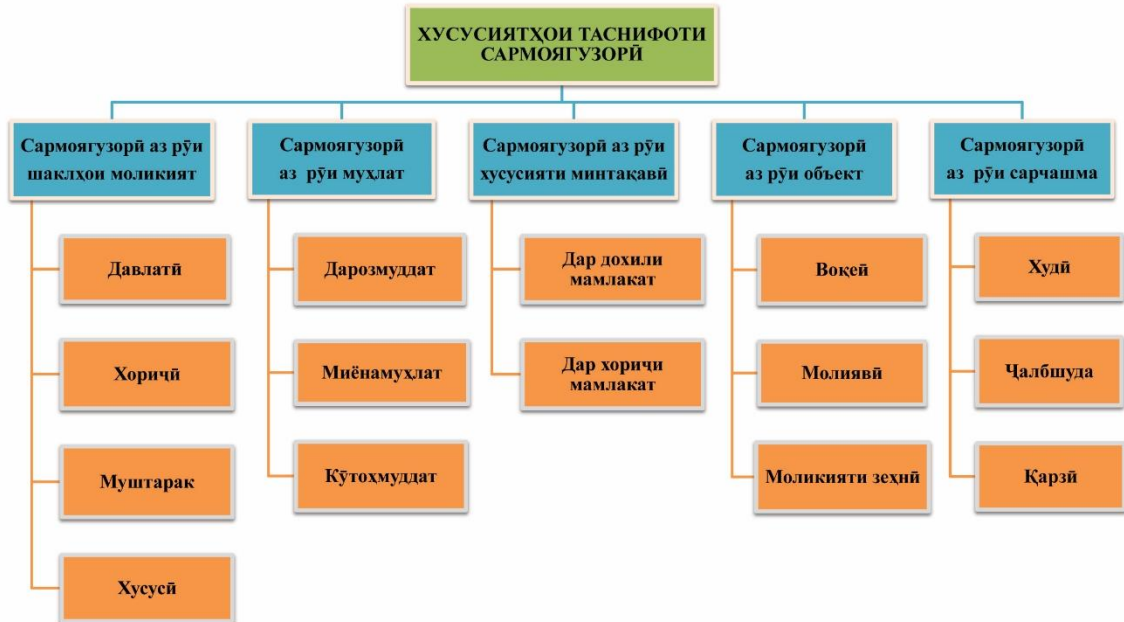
ХУСУСИЯТҲОИ ТАСНИФОТИ САРМОЯГУЗОРӢ

Сармоягузорӣ аз рӯи шаклҳои моликият

Давлатӣ

Хориҷӣ

Муштарак

Хусусӣ

Сармоягузорӣ аз рӯи мухлат

Дарозмуддат

Миёнамуҳлат

Кӯтоҳмуддат

Сармоягузорӣ аз рӯи хусусияти минтақавӣ

Дар дохили мамлакат

Дар хориҷи мамлакат

Сармоягузорӣ аз рӯи объект

Воқеӣ

Молиявӣ

Моликияти зеҳнӣ

Сармоягузорӣ аз рӯи сарчашма

Худӣ

Ҷалбшуда

Қарзӣ